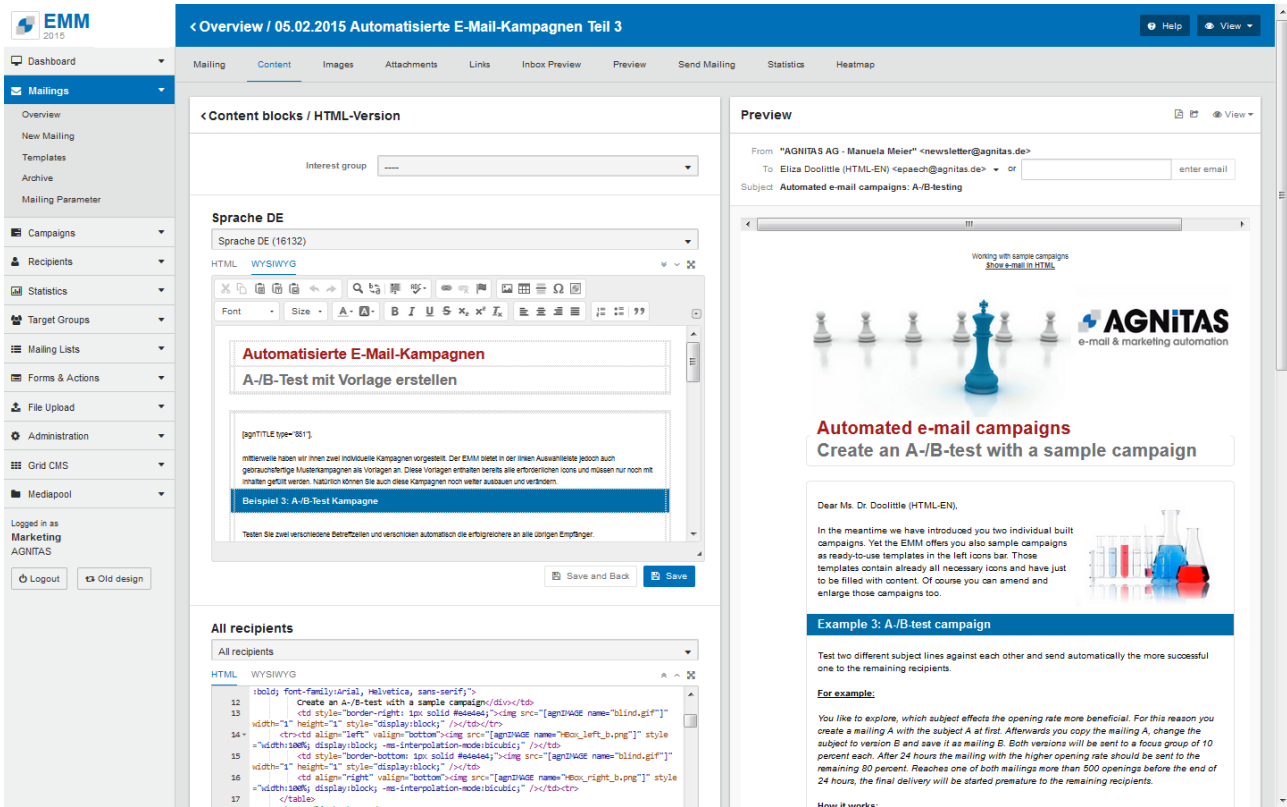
EMM 2015

Dashboard
Mailings
Overview
New Mailing
Templates
Archive
Mailing Parameter
Campaigns
Recipients
Statistics
Target Groups
Mailing Lists
Forms & Actions
File Upload
Administration
Grid CMS
Mediapool

Logged in as
Marketing
AGNITAS

Logout
Old design

< Overview / 05.02.2015 Automatisierte E-Mail-Kampagnen Teil 3

Help
View

Mailing | Content | Images | Attachments | Links | Inbox Preview | Preview | Send Mailing | Statistics | Heatmap

< Content blocks / HTML-Version

Interest group -----

Sprache DE
Sprache DE (16132)
HTML WYSIWYG

Font Size

Automatisierte E-Mail-Kampagnen
A-/B-Test mit Vorlage erstellen

[agnTITLE type="851"],

mittlerweile haben wir Ihnen zwei individuelle Kampagnen vorgestellt. Der EMM bietet in der linken Auswahlleiste jedoch auch gebrauchsfertige Musterkampagnen als Vorlagen an. Diese Vorlagen enthalten bereits alle erforderlichen Icons und müssen nur noch mit Inhalten gefüllt werden. Natürlich können Sie auch diese Kampagnen noch weiter ausbauen und verändern.

Beispiel 3: A-/B-Test Kampagne

Testen Sie zwei verschiedene Betreffzeilen und verschicken automatisch die erfolgreichere an alle übrigen Empfänger.

Save and Back
Save

All recipients
All recipients
HTML WYSIWYG

:bold; font-family:Arial, Helvetica, sans-serif;">
12 Create an A-/B-test with a sample campaign</div></td>
13 <td style="border-right: 1px solid #e4e4e4;"><img src="[agnIMAGE name="blind.gif"]" width="1" height="1" style="display:block;" /></td></tr>
14 <tr><td align="left" valign="bottom"><img src="[agnIMAGE name="HBox_left_b.png"]" style="width:100%; display:block; -ms-interpolation-mode:bicubic;" /></td>
15 <td style="border-bottom: 1px solid #e4e4e4;"><img src="[agnIMAGE name="blind.gif"]" width="1" height="1" style="display:block;" /></td>
16 <td align="right" valign="bottom"><img src="[agnIMAGE name="HBox_right_b.png"]" style="width:100%; display:block; -ms-interpolation-mode:bicubic;" /></td></tr>
17 </table>

Preview
View

From "AGNITAS AG - Manuela Meier" <newsletter@agnitas.de>
To Eliza Doolittle (HTML-EN) <epaech@agnitas.de> or enter email
Subject Automated e-mail campaigns: A-/B-testing

Working with sample campaigns
Show e-mail in HTML

AGNITAS
e-mail & marketing automation

Automated e-mail campaigns
Create an A-/B-test with a sample campaign

Dear Ms. Dr. Doolittle (HTML-EN),

In the meantime we have introduced you two individual built campaigns. Yet the EMM offers you also sample campaigns as ready-to-use templates in the left icons bar. Those templates contain already all necessary icons and have just to be filled with content. Of course you can amend and enlarge those campaigns too.

Example 3: A-/B-test campaign

Test two different subject lines against each other and send automatically the more successful one to the remaining recipients.

For example:

You like to explore, which subject effects the opening rate more beneficial. For this reason you create a mailing A with the subject A at first. Afterwards you copy the mailing A, change the subject to version B and save it as mailing B. Both versions will be sent to a focus group of 10 percent each. After 24 hours the mailing with the higher opening rate should be sent to the remaining 80 percent. Reaches one of both mailings more than 500 openings before the end of 24 hours, the final delivery will be started premature to the remaining recipients.

How it works: